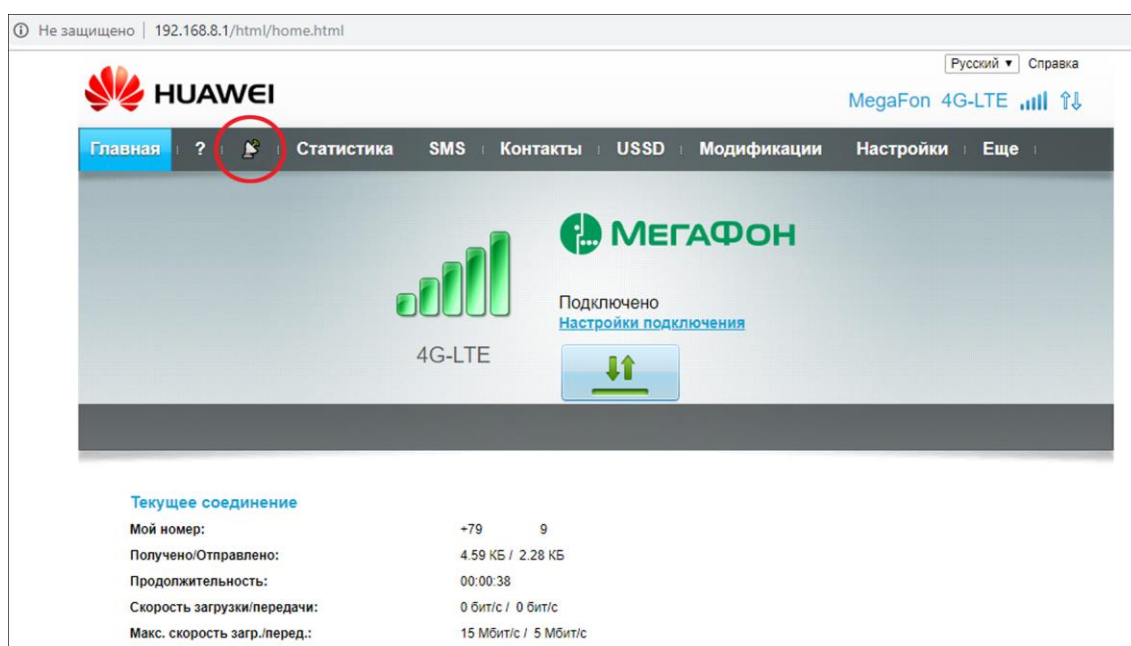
ⓘ Не защищено | 192.168.8.1/html/home.html

Русский ▾ Справка

HUAWEI

MegaFon 4G-LTE

Главная | ? | | Статистика | SMS | Контакты | USSD | Модификации | Настройки | Еще

МЕГАФОН

Подключено
Настройки подключения

4G-LTE

Текущее соединение

| | |
|---|---|
| Мой номер: | +79 9 |
| Получено/Отправлено: | 4.59 КБ / 2.28 КБ |
| Продолжительность: | 00:00:38 |
| Скорость загрузки/передачи: | 0 бит/с / 0 бит/с |
| Макс. скорость загр./перед.: | 15 Мбит/с / 5 Мбит/с |